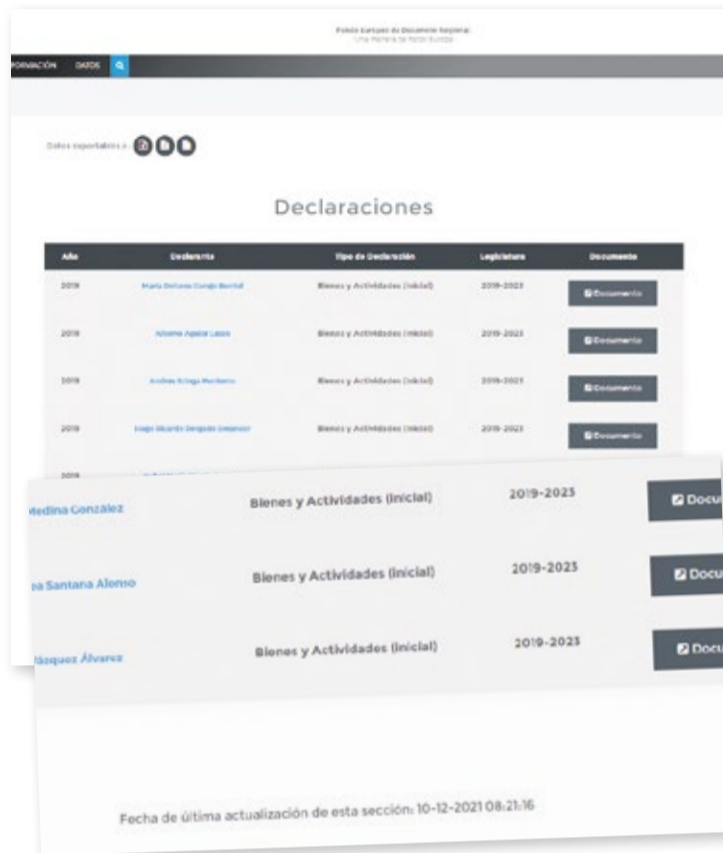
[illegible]

ORMACIÓN DATOS

Datos exportables a:

Declaraciones

| Año | Declarante | Tipo de Declaración | Legislatura | Documento |
|---|---|---|---|---|
| 2019 | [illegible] | Bienes y Actividades (inicial) | 2019-2023 | Documento |
| 2019 | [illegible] | Bienes y Actividades (inicial) | 2019-2023 | Documento |
| 2019 | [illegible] | Bienes y Actividades (inicial) | 2019-2023 | Documento |
| 2019 | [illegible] | Bienes y Actividades (inicial) | 2019-2023 | Documento |
| 2019 | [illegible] | | | |

| | | | |
|---|---|---|---|
| Medina Gonzalez | Bienes y Actividades (inicial) | 2019-2023 | Docu |
| ea Santana Alonso | Bienes y Actividades (inicial) | 2019-2023 | Docu |
| Vásquez Álvarez | Bienes y Actividades (inicial) | 2019-2023 | Docu |

Fecha de última actualización de esta sección: 10-12-2021 08:21:16